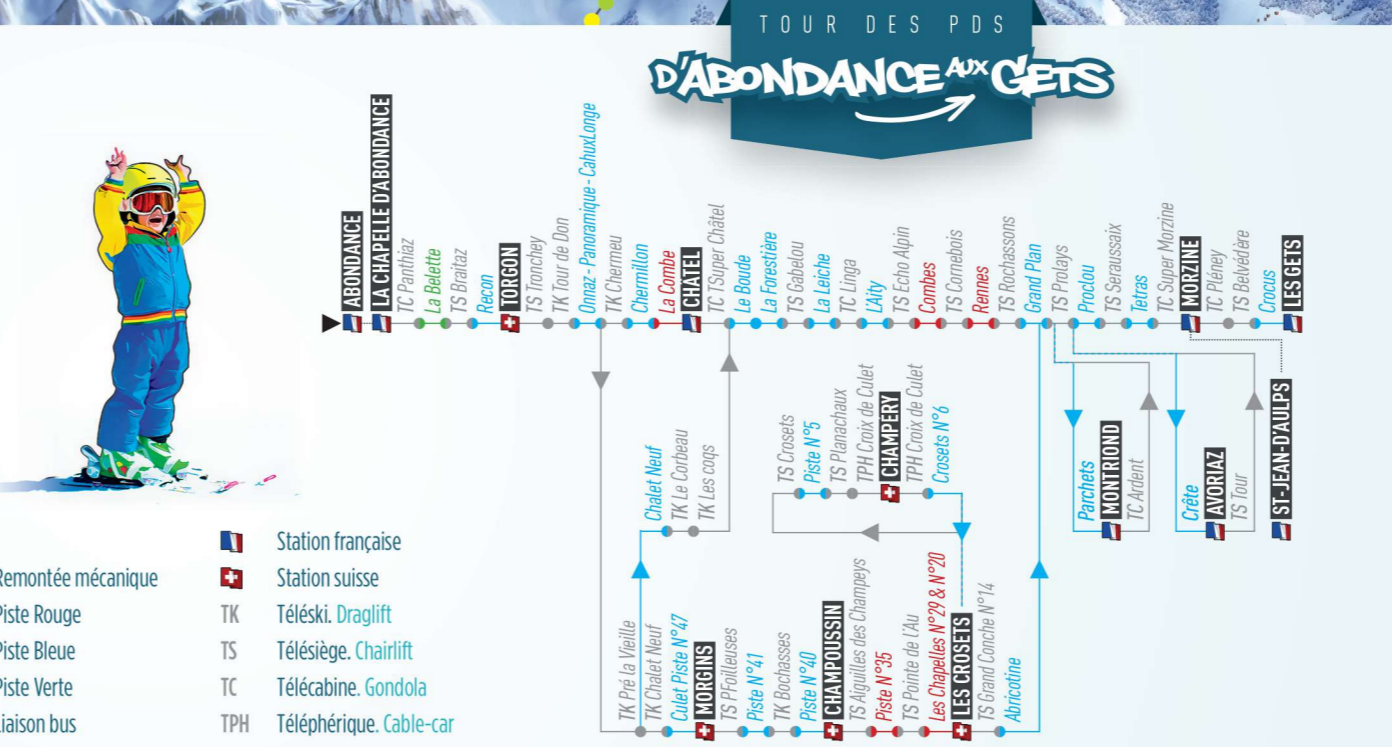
TOUR DES PDS
D'ABONDANCE AUX GETS

ABONDANCE
LA CHAPELLE D'ABONDANCE
TC Panthiaz
La Belette
TS Braitaz
Recon
TORGON
TS Tronchey
TK Tour de Don
Onnaz - Panoramique - CahuxLonge
TK Chermeu
Chermillon
La Combe
CHATEL
TC TSuper Châtel
Le Boude
La Forestière
TS Gabelou
La Leiche
TC Linga
L'Aity
TS Echo Alpin
Combes
TS Cornebois
Rennes
TS Rochassons
Grand Plan
TS Prolays
Proclou
TS Seraussaix
Tetras
TC Super Morzine
MORZINE
TC Pléney
TS Belvédère
Crocus
LES GETS

Chalet Neuf
TK Le Corbeau
TK Les coqs

TS Crosets
Piste N°5
TS Planachaux
TPH Croix de Culet
CHAMPERY
TPH Croix de Culet
Crosets N°6

Parchets
MONTRIOND
TC Ardent

Crête
AVORIAZ
TS Tour

ST-JEAN-D'AULPS

TK Pré la Vieille
TK Chalet Neuf
Culet Piste N°47
MORGINS
TS PFoilleuses
Piste N°41
TK Bochasses
Piste N°40
CHAMPOUSSIN
TS Aiguilles des Champeys
Piste N°35
TS Pointe de l'Au
Les Chapelles N°29 & N°20
LES CROSETS
TS Grand Conche N°14
Abricotine

Remontée mécanique
Piste Rouge
Piste Bleue
Piste Verte
Liaison bus

Station française
Station suisse
TK Téléski. Draglift
TS Télésiège. Chairlift
TC Télécabine. Gondola
TPH Téléphérique. Cable-car